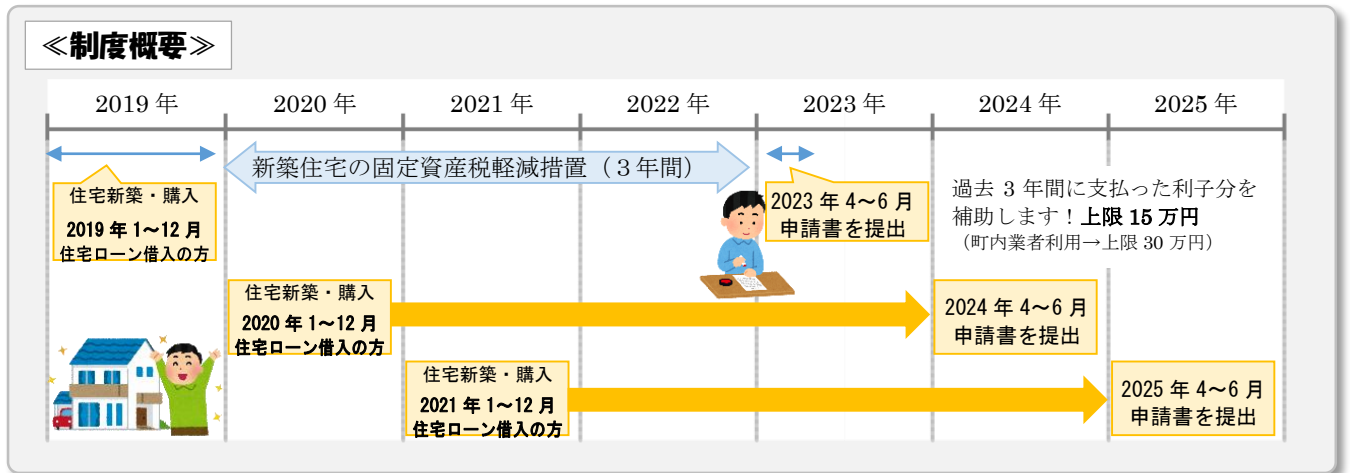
≪制度概要≫

2019 年
2020 年
2021 年
2022 年
2023 年
2024 年
2025 年

新築住宅の固定資産税軽減措置（３年間）

住宅新築・購入
2019 年 1～12 月
住宅ローン借入の方

2023 年 4～6 月
申請書を提出

過去 3 年間に支払った利子分を補助します！上限 15 万円
（町内業者利用→上限 30 万円）

住宅新築・購入
2020 年 1～12 月
住宅ローン借入の方

2024 年 4～6 月
申請書を提出

住宅新築・購入
2021 年 1～12 月
住宅ローン借入の方

2025 年 4～6 月
申請書を提出